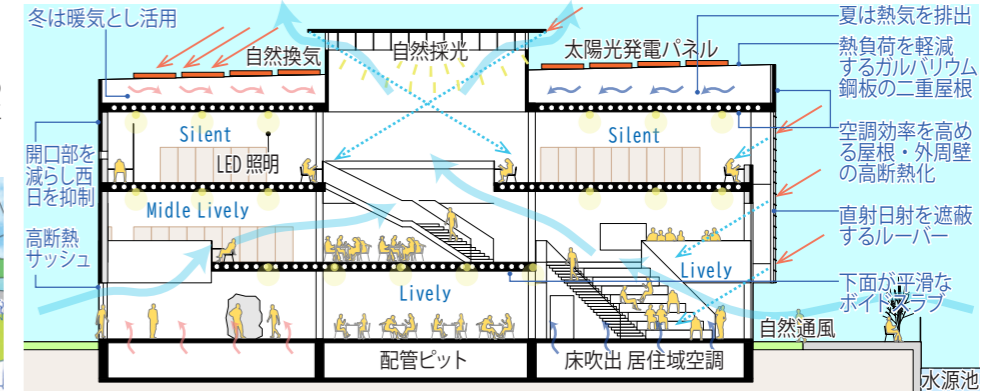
冬は暖気とし活用
自然換気
自然採光
太陽光発電パネル
夏は熱気を排出
熱負荷を軽減するガルバリウム鋼板の二重屋根
Silent
Silent
LED 照明
開口部を減らし西日を抑制
空調効率を高める屋根・外周壁の高断熱化
Midle Lively
直射日射を遮蔽するルーバー
高断熱サッシュ
Lively
Lively
下面が平滑なボイドスラブ
自然通風
配管ピット
床吹出 居住域空調
水源池